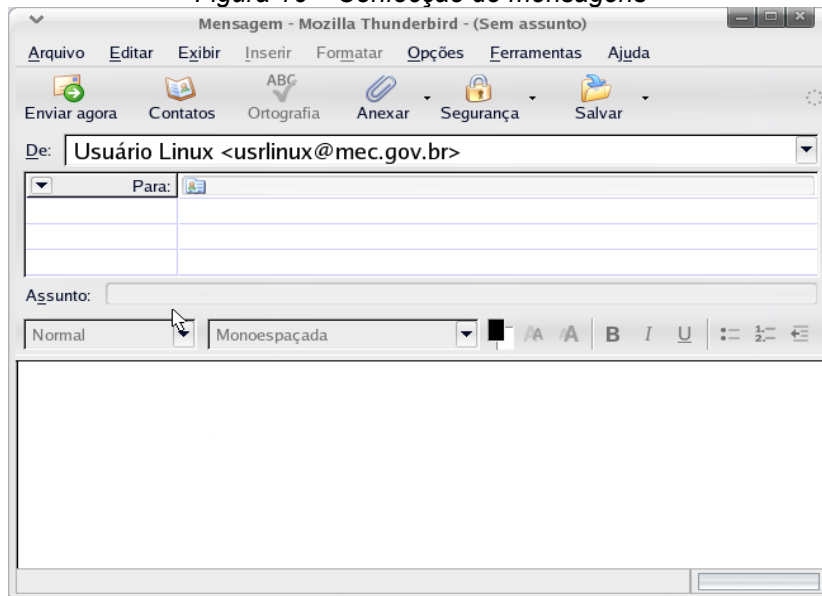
Figura 10 – Confecção de mensagens

Mensagem - Mozilla Thunderbird - (Sem assunto)

Arquivo Editar Exibir Inserir Formatar Opções Ferramentas Ajuda

Enviar agora Contatos ABC Ortografia Anexar Segurança Salvar

De: Usuário Linux <usrlinux@mec.gov.br>

Para:

Assunto:

Normal Monoespaçada B I U